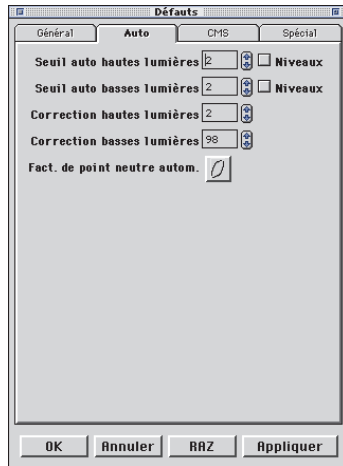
Défauts

Général | Auto | CMS | Spécial

Seuil auto hautes lumières 2 Niveaux

Seuil auto basses lumières 2 Niveaux

Correction hautes lumières 2

Correction basses lumières 98

Fact. de point neutre autom.

OK | Annuler | RAZ | Appliquer